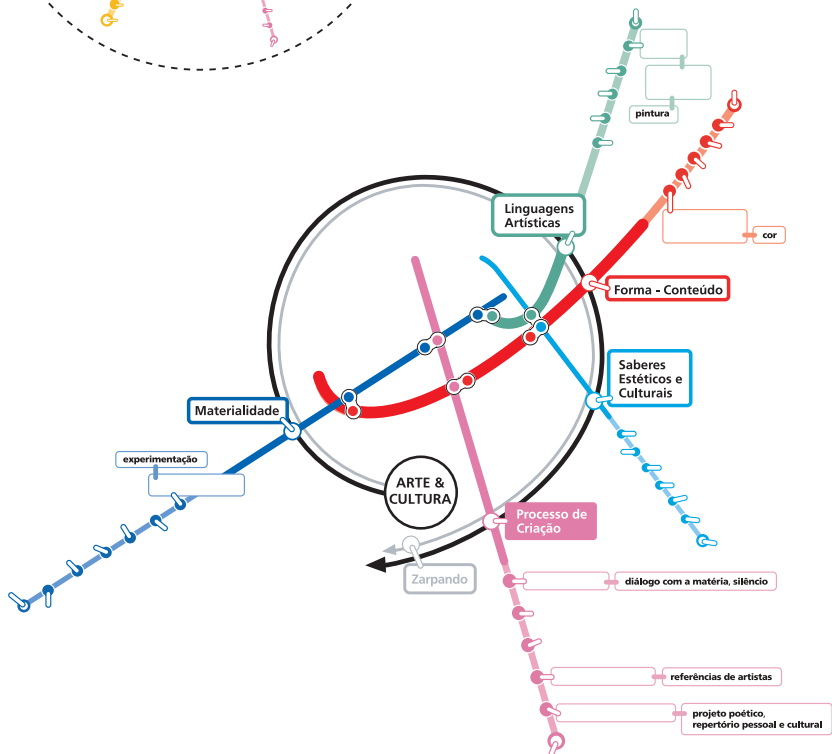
pintura

Linguagens Artísticas

cor

Forma - Conteúdo

Saberes Estéticos e Culturais

Materialidade

experimentação

ARTE & CULTURA

Processo de Criação

Zarpando

diálogo com a matéria, silêncio

referências de artistas

projeto poético, repertório pessoal e cultural